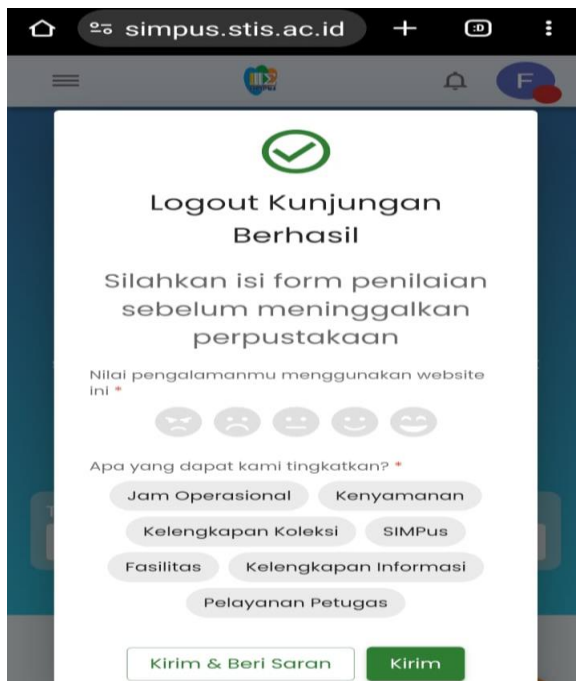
simpus.stis.ac.id

F

Logout Kunjungan Berhasil

Silahkan isi form penilaian sebelum meninggalkan perpustakaan

Nilai pengalamanmu menggunakan website ini *

Apa yang dapat kami tingkatkan? *

Jam Operasional
Kenyamanan
Kelengkapan Koleksi
SIMPus
Fasilitas
Kelengkapan Informasi
Pelayanan Petugas

Kirim & Beri Saran
Kirim